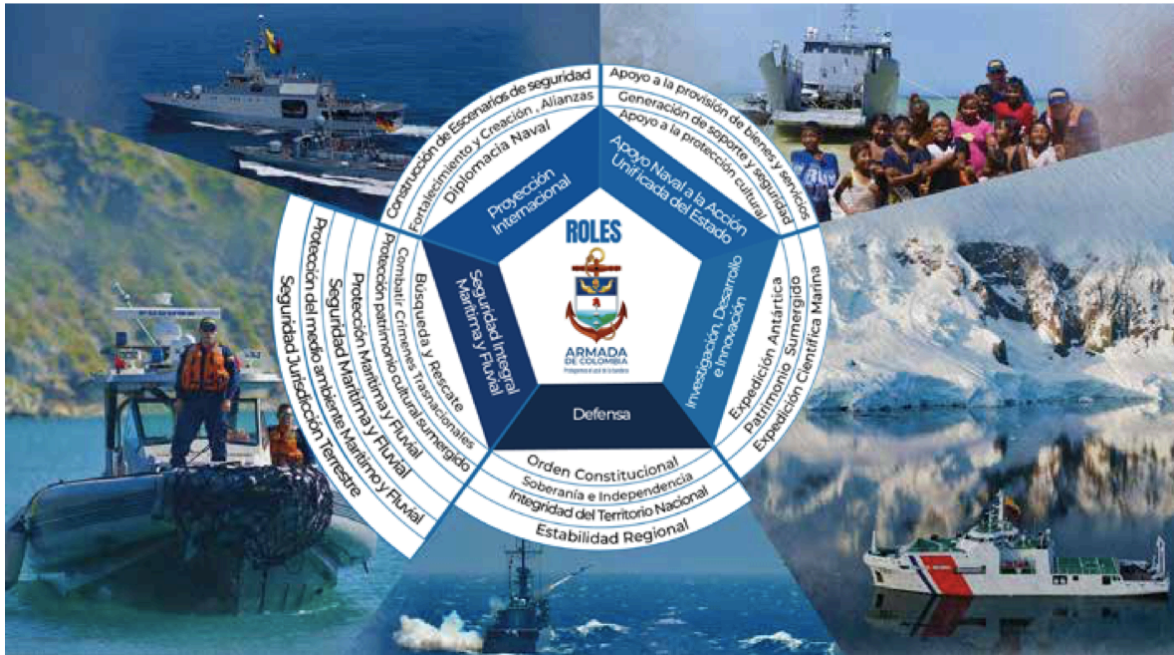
ROLES

ARMADA DE COLOMBIA
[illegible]

Proyección Internacional
Diplomacia Naval
Fortalecimiento y Creación , Alianzas
Construcción de Escenarios de seguridad

Apoyo Naval a la Acción Unificada del Estado
Apoyo a la protección cultural
Generación de soporte y seguridad
Apoyo a la provisión de bienes y servicios

Investigación, Desarrollo e Innovación
Expedición Antártica
Patrimonio Sumergido
Expedición Científica Marina

Defensa
Orden Constitucional
Soberanía e Independencia
Integridad del Territorio Nacional
Estabilidad Regional

Seguridad Integral Marítima y Fluvial
Búsqueda y Rescate
Combatir Crímenes Trasnacionales
Protección patrimonio cultural sumergido
Protección Marítima y Fluvial
Seguridad Marítima y Fluvial
Protección del medio ambiente Marítimo y Fluvial
Seguridad Jurisdicción Terrestre